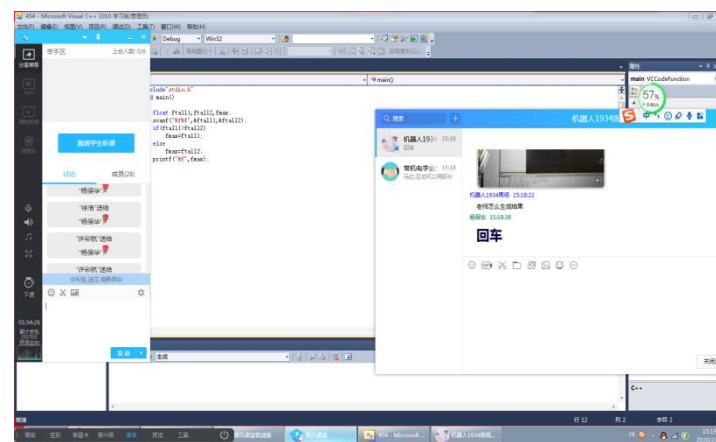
454 - Microsoft Visual C++ 2010 学习版(管理员)

文件(F) 编辑(E) 视图(V) 项目(P) 调试(D) 工具(T) 窗口(W) 帮助(H)

Debug Win32

等学区 上机人数: 0/6

邀请学生听课

讨论 成员(28)

"杨保华"

"徐言"进场

"杨保华"

"许若凯"进场

"杨保华"

"许若凯"进场

发送

clude"stdio.h"
d main()

float ftall1,ftall2,fmax;
scanf("%f%f",&ftall1,&ftall2);
if(ftall1>ftall2)
fmax=ftall1;
else
fmax=ftall2;
printf("%f",fmax);

main()

属性

main VCCodeFunction

57%

搜索

机器人1934

机器人193... 15:18
回车

常机电学业... 15:18

机器人1934男缘 15:18:22
老师怎么生成结果

杨保华 15:18:38

回车

关闭

生成

C++

行 12 列 2 字符 2

就绪

01:54:26

下课

454 - Microsoft ... 机器人1934男缘...

15:18